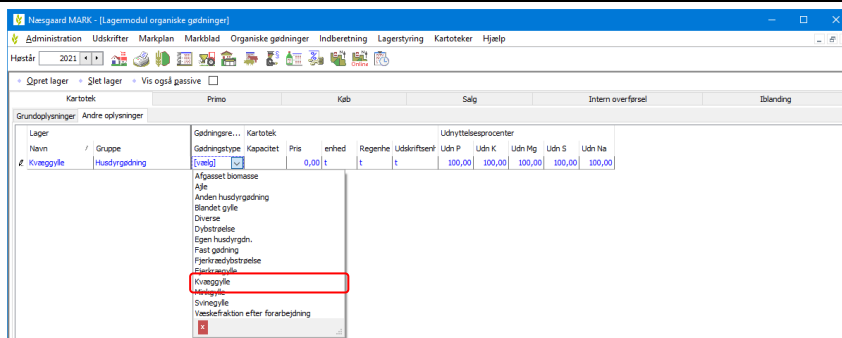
Næsgaard MARK - [Lagermodul organiske gødninger]

Administration Udskrifter Markplan Markblad Organiske gødninger Indberetning Lagerstyring Kartoteker Hjælp

Høstår 2021

Online

Opret lager Slet lager Vis også passive

Kartotek | Primo | Køb | Salg | Intern overførsel | Iblanding

Grundoplysninger | Andre oplysninger

| Lager | | Gødningsre... | Kartotek | | | | | Udnyttelsesprocenter | | | | |
|---|---|---|---|---|---|---|---|---|---|---|---|---|
| Navn | Gruppe | Gødningstype | Kapacitet | Pris | enhed | Regenhe | Udskriftsenh | Udn P | Udn K | Udn Mg | Udn S | Udn Na |
| Kvæggylle | Husdyrgødning | [vælg] | | 0,00 | t | t | t | 100,00 | 100,00 | 100,00 | 100,00 | 100,00 |

Afgasset biomasse
Ajle
Anden husdyrgødning
Blandet gylle
Diverse
Dybstrøelse
Egen husdyrgdn.
Fast gødning
Fjerkrædybstrøelse
Fjerkrægylle
Kvæggylle
Minkgylle
Svinegylle
Væskefraktion efter forarbejdning